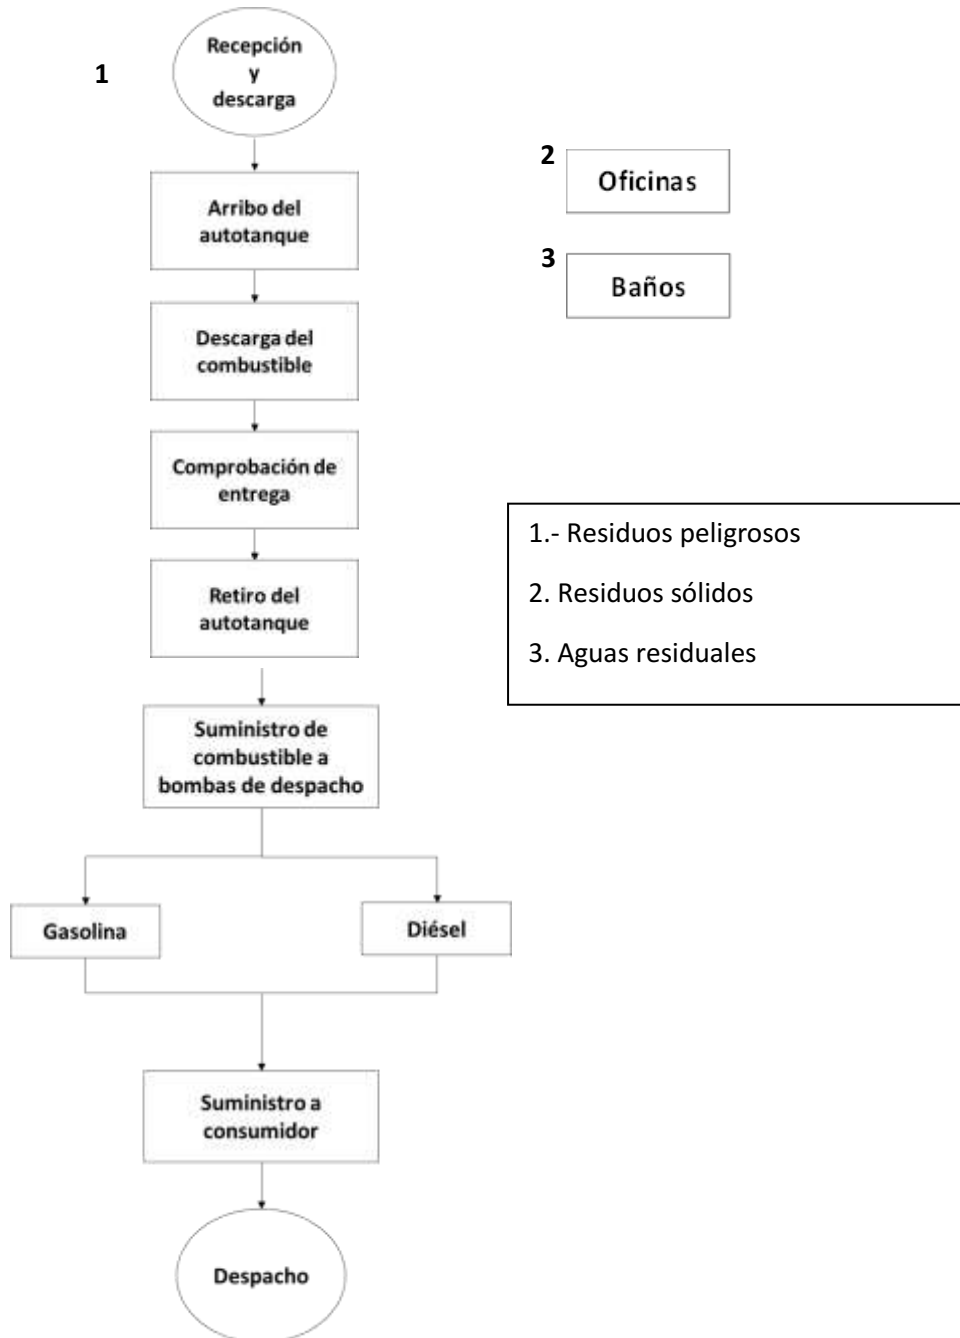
1

Recepción y descarga

2 Oficinas

3 Baños

Arribo del autotanque

Descarga del combustible

Comprobación de entrega

1.- Residuos peligrosos

2. Residuos sólidos

3. Aguas residuales

Retiro del autotanque

Suministro de combustible a bombas de despacho

Gasolina

Diésel

Suministro a consumidor

Despacho